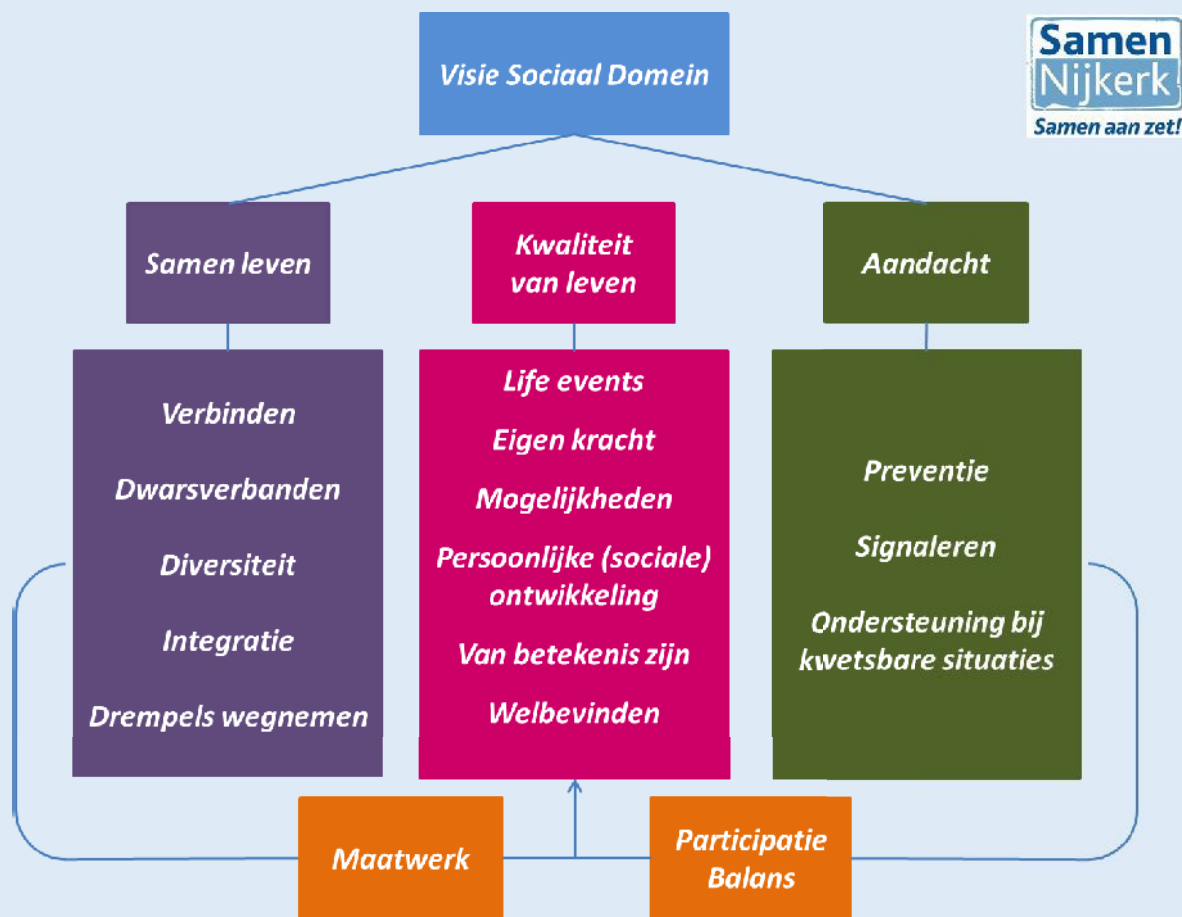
Visie Sociaal Domein

Samen Nijkerk
Samen aan zet!

Samen leven

Kwaliteit van leven

Aandacht

Verbinden

Dwarsverbanden

Diversiteit

Integratie

Drempels wegnemen

Life events

Eigen kracht

Mogelijkheden

Persoonlijke (sociale) ontwikkeling

Van betekenis zijn

Welbevinden

Preventie

Signaleren

Ondersteuning bij kwetsbare situaties

Maatwerk

Participatie
Balans